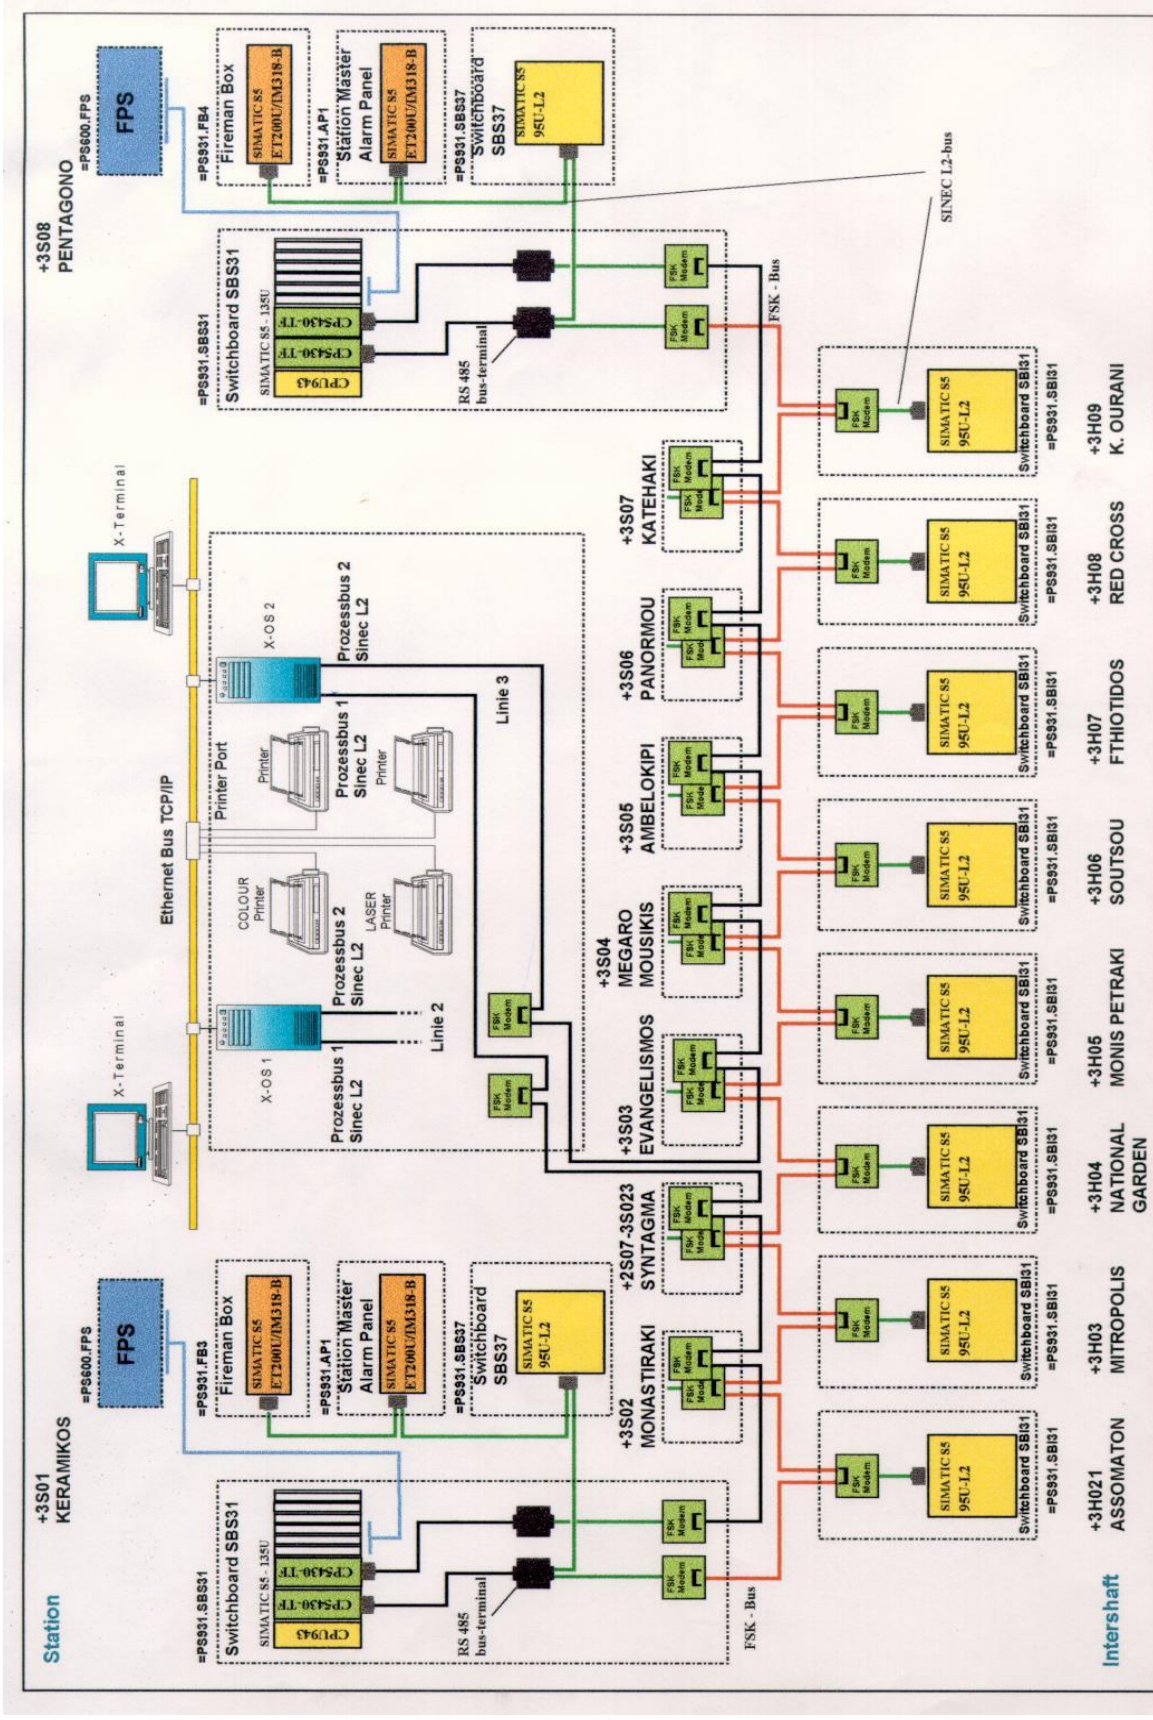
Station

+3S01
KERAMIKOS

=PS931.SBS31
Switchboard SBS31
SIMATIC S5 - 135U
CPU943
CP5430-TF
CP5430-TF

RS 485
bus-terminal

FSK Modem
FSK Modem

FSK - Bus

=PS600.FPS
FPS

=PS931.FB3
Fireman Box
SIMATIC S5
ET200U/IM318-B

=PS931.AP1
Station Master
Alarm Panel
SIMATIC S5
ET200U/IM318-B

=PS931.SBS37
Switchboard
SBS37
SIMATIC S5
95U-L2

X-Terminal

Ethernet Bus TCP/IP

X-Terminal

X-OS 1
Prozessbus 1
Sinec L2
Prozessbus 2
Sinec L2
Linie 2

COLOUR
Printer
LASER
Printer
Printer Port
Printer
Printer
Prozessbus 1
Sinec L2

X-OS 2
Prozessbus 2
Sinec L2
Linie 3

FSK Modem
FSK Modem

+3S02
MONASTIRAKI

+2S07-3S023
SYNTAGMA

+3S03
EVANGELISMOS

+3S04
MEGARO
MOUSIKIS

+3S05
AMBELOKIPI

+3S06
PANORMOU

+3S07
KATEHAKI

+3S08
PENTAGONO

=PS931.SBS31
Switchboard SBS31
SIMATIC S5 - 135U
CPU943
CP5430-TF
CP5430-TF

RS 485
bus-terminal

FSK Modem
FSK Modem
FSK - Bus

=PS600.FPS
FPS

=PS931.FB4
Fireman Box
SIMATIC S5
ET200U/IM318-B

=PS931.AP1
Station Master
Alarm Panel
SIMATIC S5
ET200U/IM318-B

=PS931.SBS37
Switchboard
SBS37
SIMATIC S5
95U-L2

SINEC L2-bus

Intershaft

SIMATIC S5
95U-L2
Switchboard SBI31
=PS931.SBI31
+3H021
ASSOMATON

SIMATIC S5
95U-L2
Switchboard SBI31
=PS931.SBI31
+3H03
MITROPOLIS

SIMATIC S5
95U-L2
Switchboard SBI31
=PS931.SBI31
+3H04
NATIONAL
GARDEN

SIMATIC S5
95U-L2
Switchboard SBI31
=PS931.SBI31
+3H05
MONIS PETRAKI

SIMATIC S5
95U-L2
Switchboard SBI31
=PS931.SBI31
+3H06
SOUTSOU

SIMATIC S5
95U-L2
Switchboard SBI31
=PS931.SBI31
+3H07
FTHIOTIDOS

SIMATIC S5
95U-L2
Switchboard SBI31
=PS931.SBI31
+3H08
RED CROSS

SIMATIC S5
95U-L2
Switchboard SBI31
=PS931.SBI31
+3H09
K. OURANI